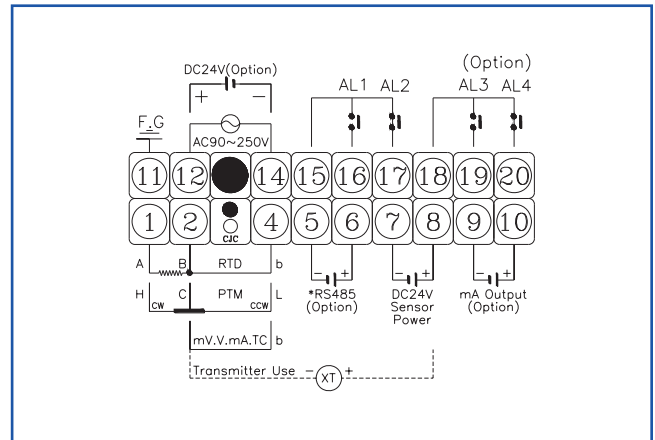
(Option)
DC24V(Option)
AL1 AL2 AL3 AL4
+ −
F.G
AC90~250V
11 12 14 15 16 17 18 19 20
1 2 CJC 4 5 6 7 8 9 10
A B RTD b
H CW C PTM CCW L
− + *RS485 (Option)
− + DC24V Sensor Power
− + mA Output (Option)
mV.V.mA.TC b
Transmitter Use − XT +